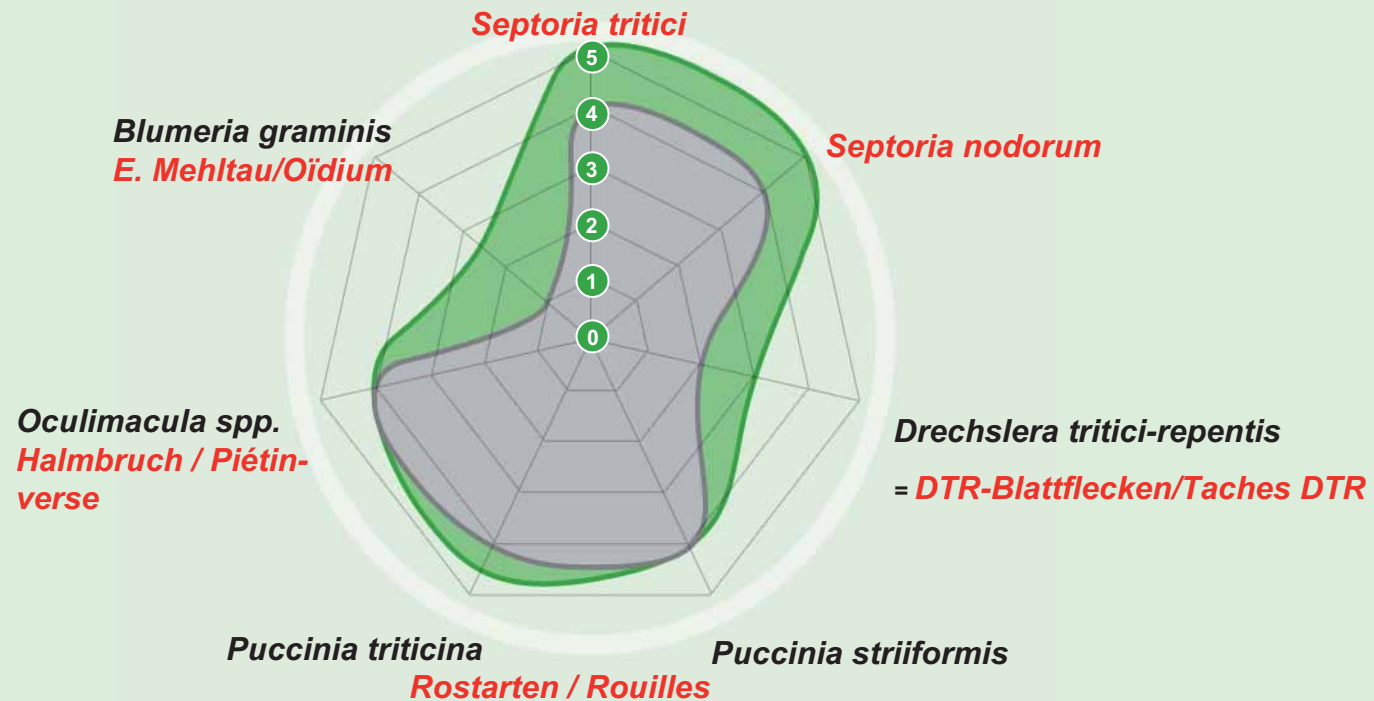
Septoria tritici

5
4
3
2
1
0

Blumeria graminis
E. Mehltau/Oïdium

Septoria nodorum

Oculimacula spp.
Halmbruch / Piétin-verse

Drechslera tritici-repentis
= DTR-Blattflecken/Taches DTR

Puccinia triticina

Puccinia striiformis

Rostarten / Rouilles